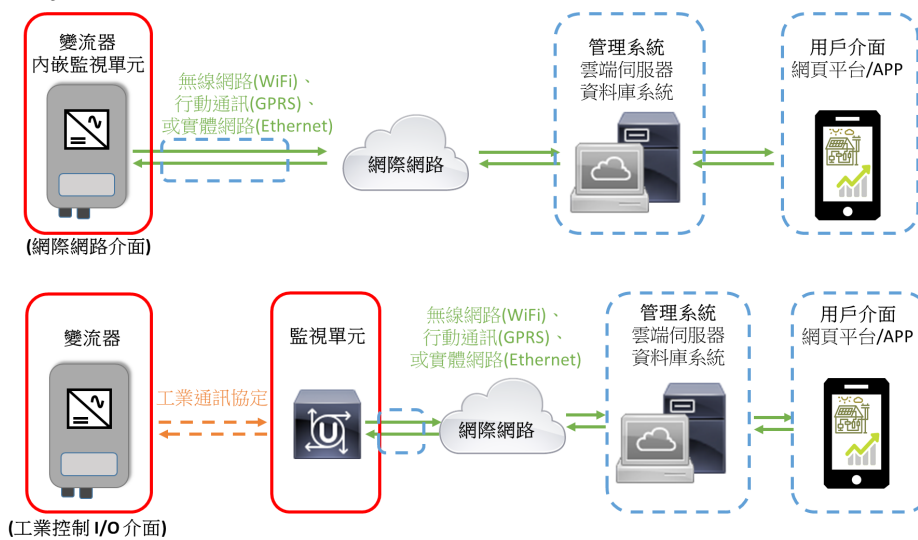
變流器
內嵌監視單元

無線網路(WiFi)、
行動通訊(GPRS)、
或實體網路(Ethernet)

網際網路

管理系統
雲端伺服器
資料庫系統

用戶介面
網頁平台/APP

(網際網路介面)

變流器

工業通訊協定

監視單元

無線網路(WiFi)、
行動通訊(GPRS)、
或實體網路(Ethernet)

網際網路

管理系統
雲端伺服器
資料庫系統

用戶介面
網頁平台/APP

(工業控制 I/O 介面)